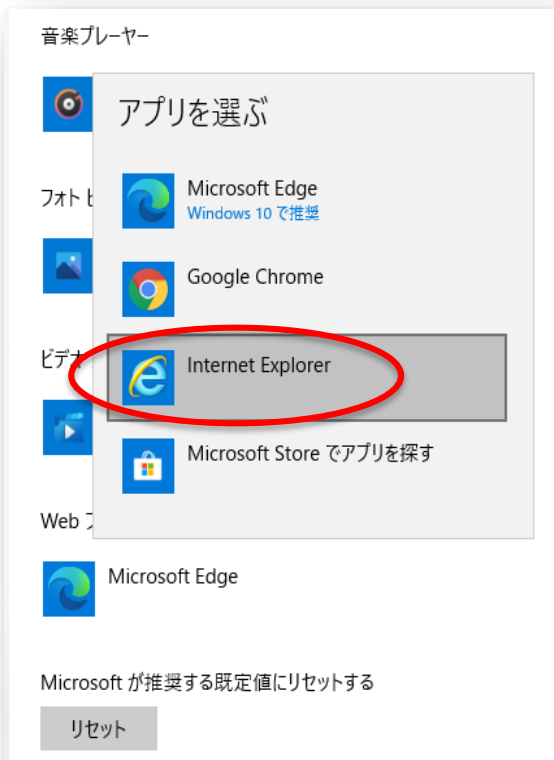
音楽プレーヤー

フォト ビ

ビデオ

Web ブ

アプリを選ぶ

Microsoft Edge
Windows 10 で推奨

Google Chrome

Internet Explorer

Microsoft Store でアプリを探す

Microsoft Edge

Microsoft が推奨する既定値にリセットする

リセット